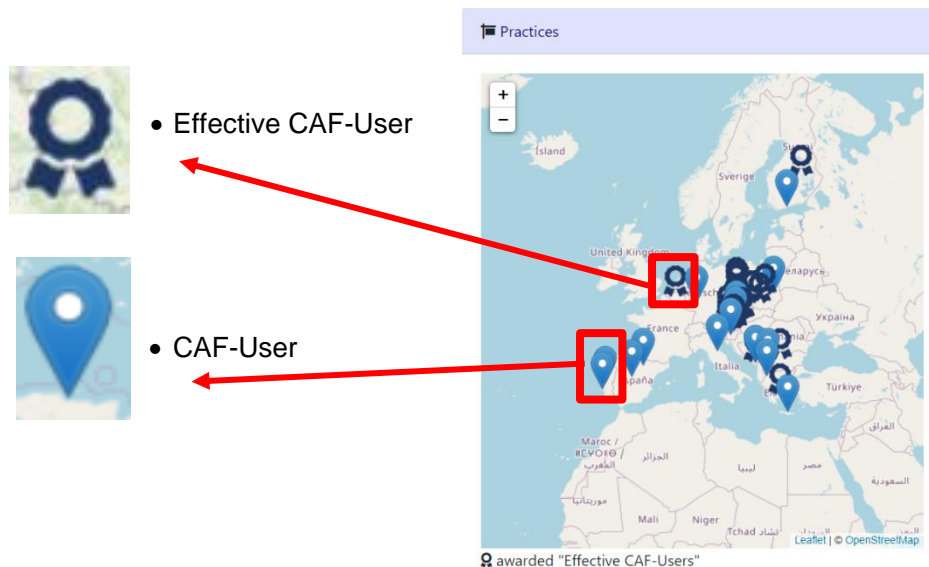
• Effective CAF-User

• CAF-User

Practices

+
−

Ísland
Sverige
Suomi
United Kingdom
Беларусь
Україна
France
Italia
España
Türkiye
Maroc / ⵍⵎⵖⵔⵉⴱ / المغرب
الجزائر
ليبيا
مصر
العراق
السعودية
موريتانيا
Mali
Niger
Tchad تشاد

Leaflet | © OpenStreetMap

awarded "Effective CAF-Users"